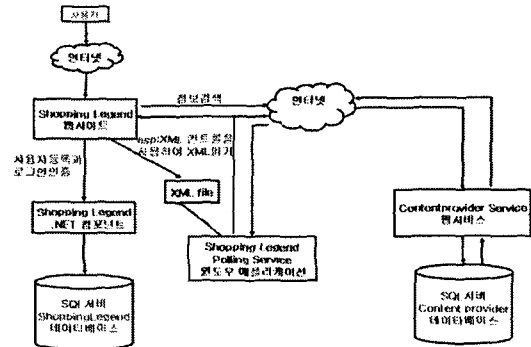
사용자

인터넷

Shopping Legend 웹사이트

정보검색

인터넷

asp:XML 컨트롤을 사용하여 XML읽기

사용자등록과 로그인인증

XML file

Shopping Legend .NET 컴포넌트

Shopping Legend Polling Service 윈도우 애플리케이션

Contentprovider Service 웹서비스

SQL 서버 ShoppingLegend 데이터베이스

SQL 서버 Content provider 데이터베이스